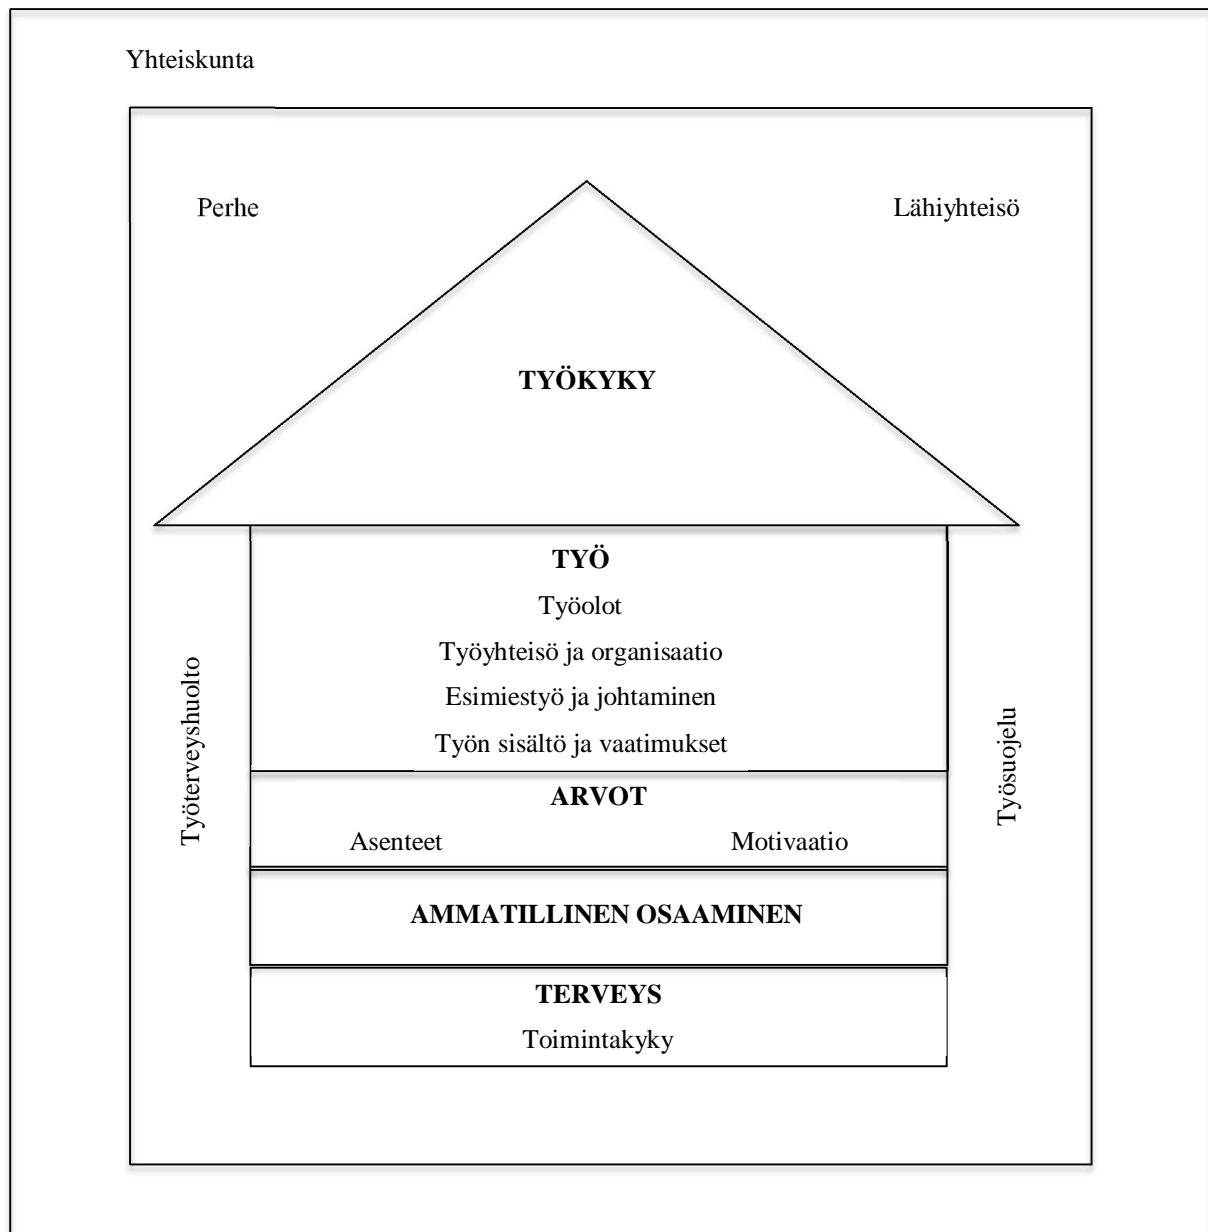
Yhteiskunta

Perhe

Lähiyhteisö

TYÖKYKY

TYÖ

Työolot

Työyhteisö ja organisaatio

Esimiestyö ja johtaminen

Työn sisältö ja vaatimukset

Työterveyshuolto

Työsuojelu

ARVOT

Asenteet

Motivaatio

AMMATILLINEN OSAAMINEN

TERVEYS

Toimintakyky